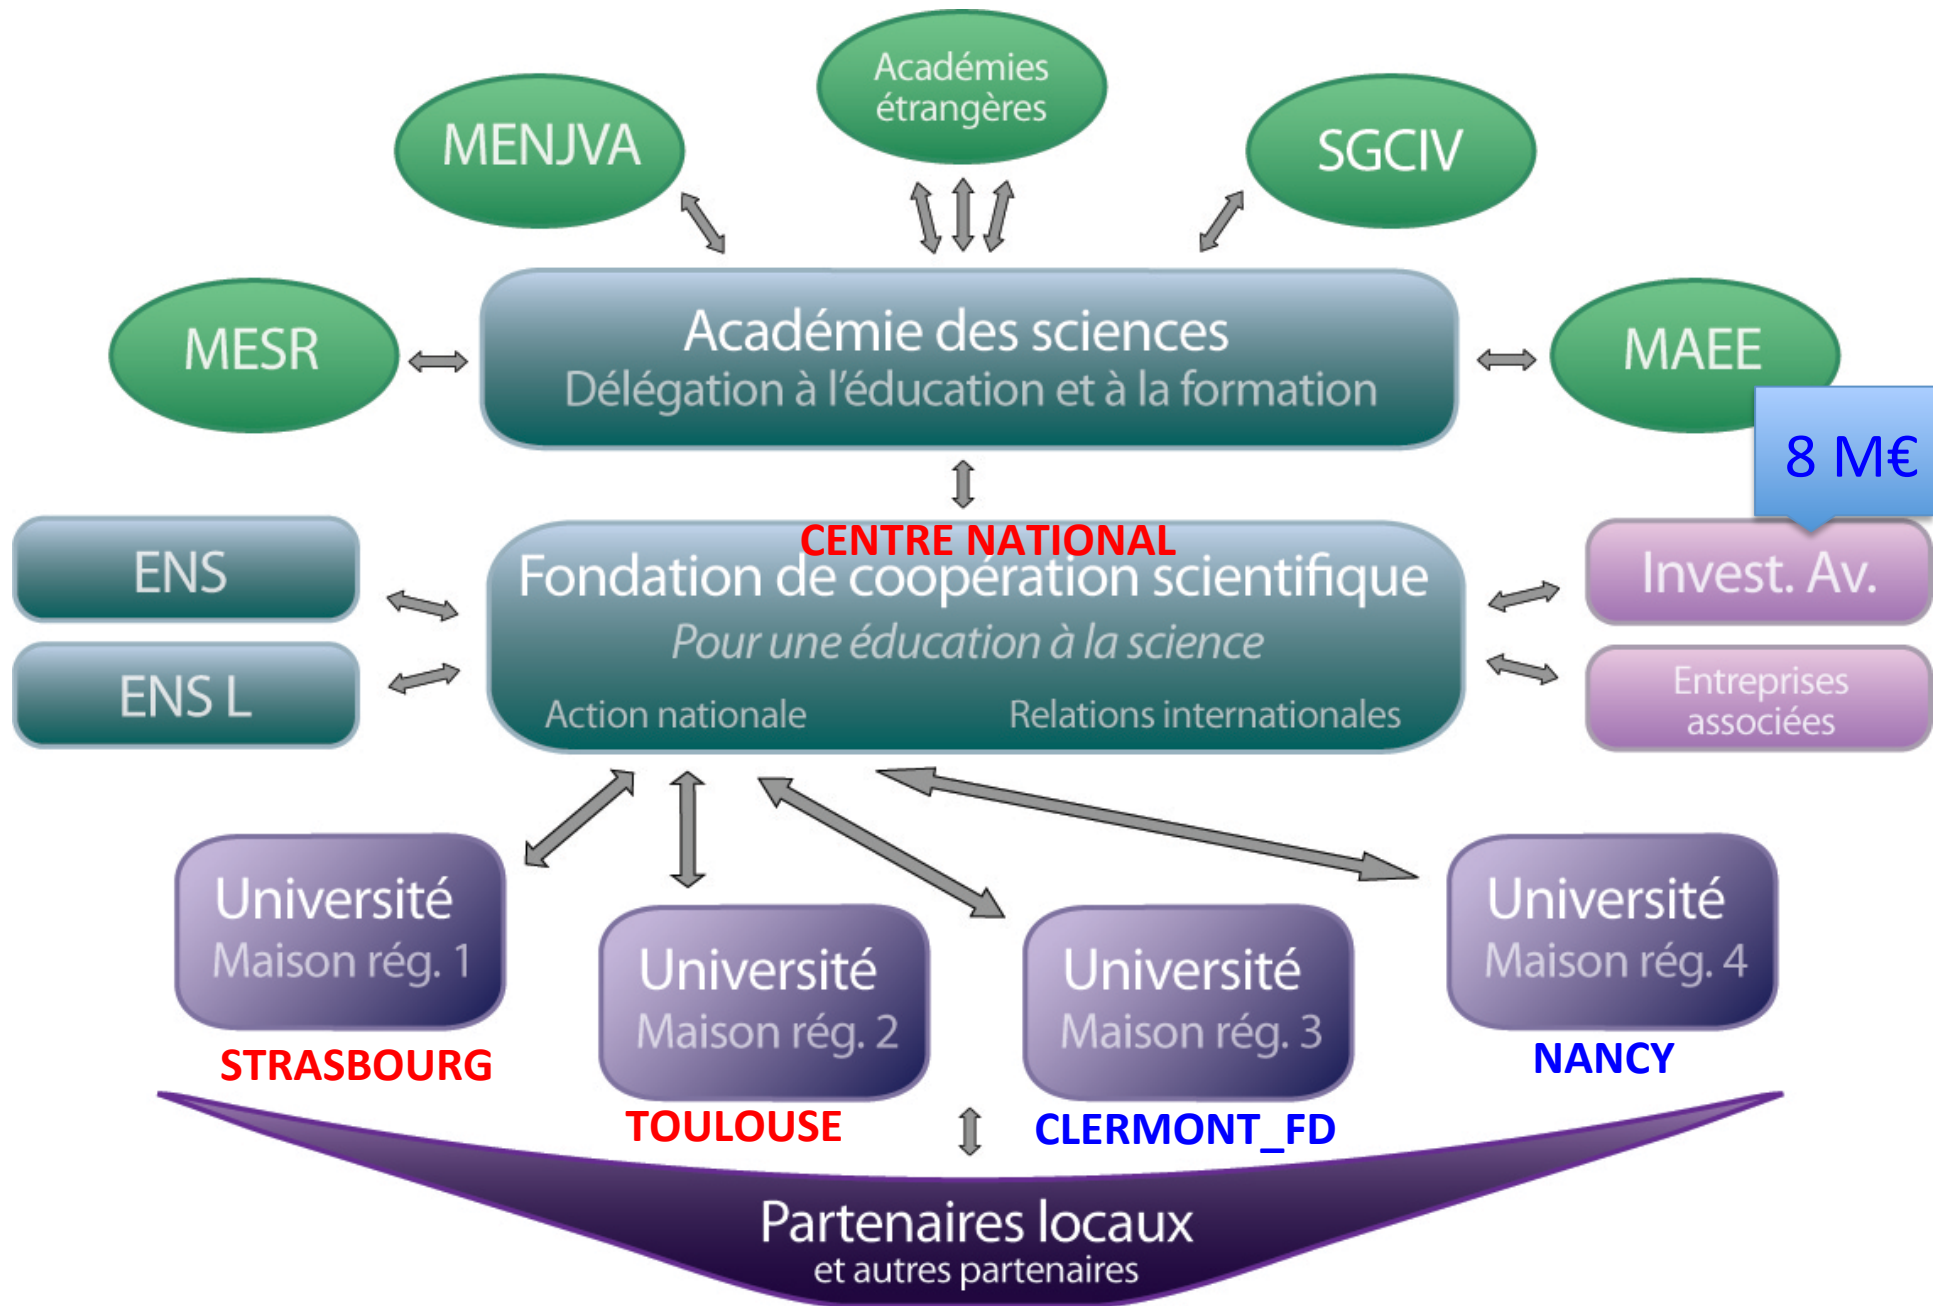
Académies étrangères

MENJVA

SGCIV

MESR

Académie des sciences
Délégation à l'éducation et à la formation

MAEE

8 M€

ENS

ENS L

CENTRE NATIONAL
Fondation de coopération scientifique
Pour une éducation à la science
Action nationale
Relations internationales

Invest. Av.

Entreprises associées

Université
Maison rég. 1
STRASBOURG

Université
Maison rég. 2
TOULOUSE

Université
Maison rég. 3
CLERMONT_FD

Université
Maison rég. 4
NANCY

Partenaires locaux
et autres partenaires